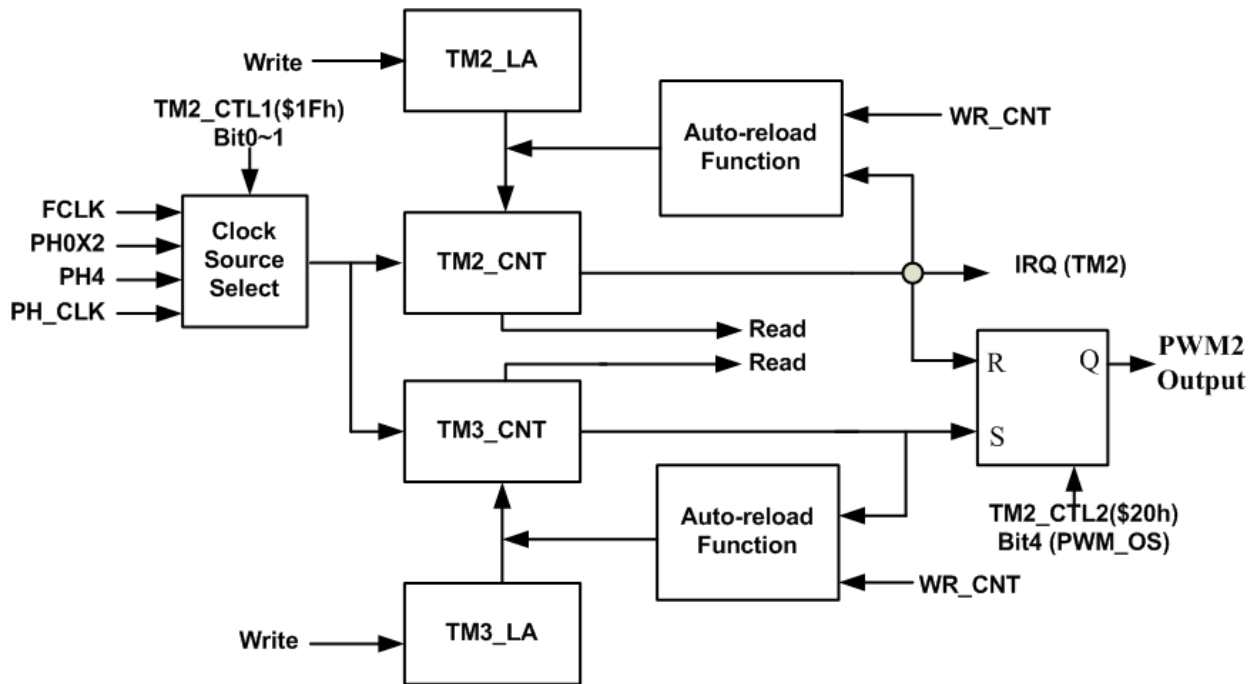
Write
TM2_LA
Auto-reload Function
WR_CNT
TM2_CTL1($1Fh) Bit0~1
FCLK
PH0X2
PH4
PH_CLK
Clock Source Select
TM2_CNT
IRQ (TM2)
Read
Read
R
Q
PWM2 Output
TM3_CNT
S
Auto-reload Function
TM2_CTL2($20h) Bit4 (PWM_OS)
WR_CNT
Write
TM3_LA